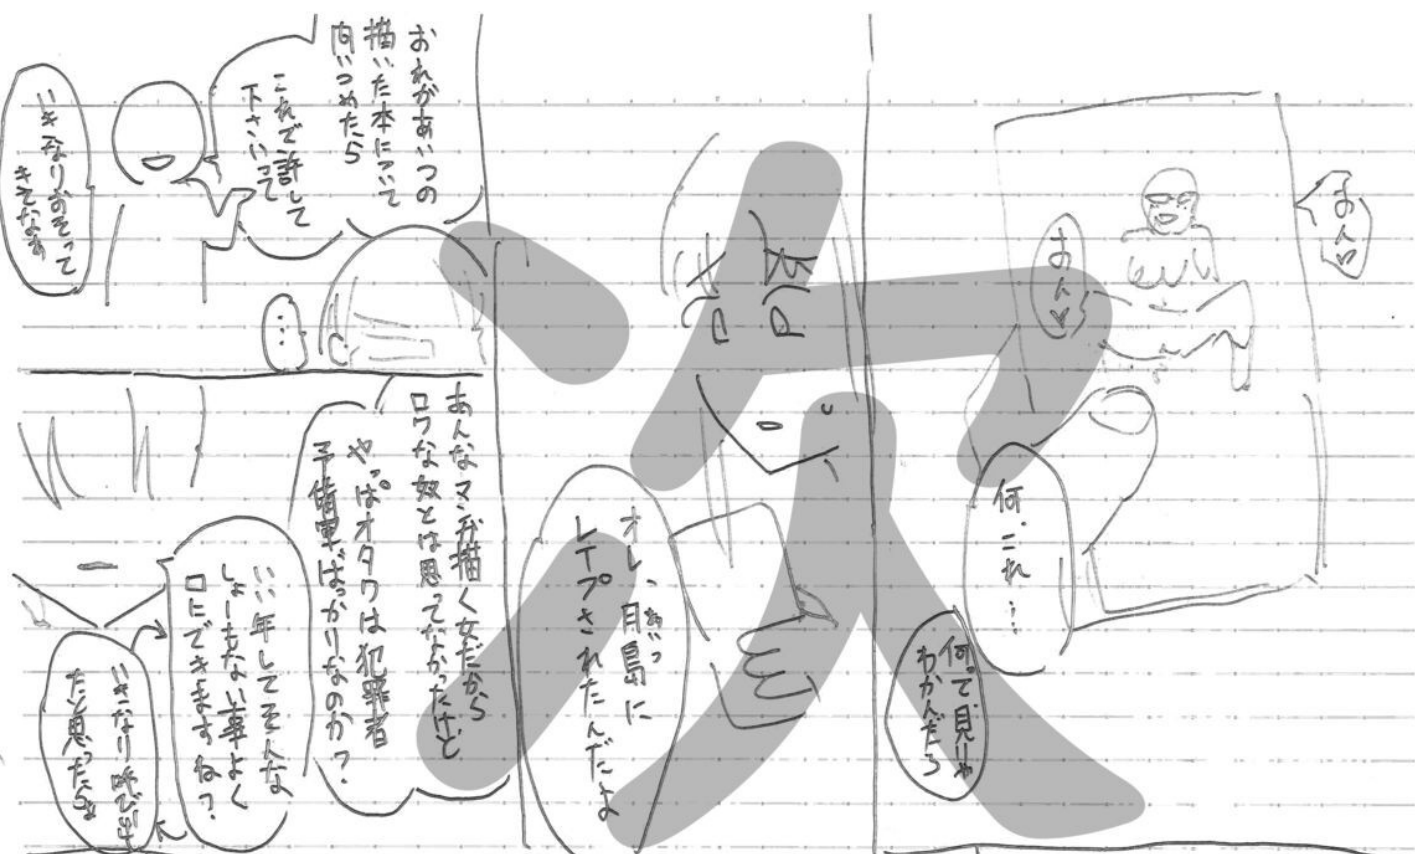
おれがあいつの描いた本について問いつめたら

これで許して下さいって

いきなりおそってきたなんて

…

あんなマンガ描く女だからロクな奴とは思ってなかったけど

やっぱオタクは犯罪者予備軍ばっかりなのかっ

いい年してそんなしょーもない事よく口にできますねっ

いきなり呼び出すから何かと思ったら

オレ、あいつ月島にレイプされたんだよ

次

あんっ

あんっ

何これ…

何って見りゃわかんだろ